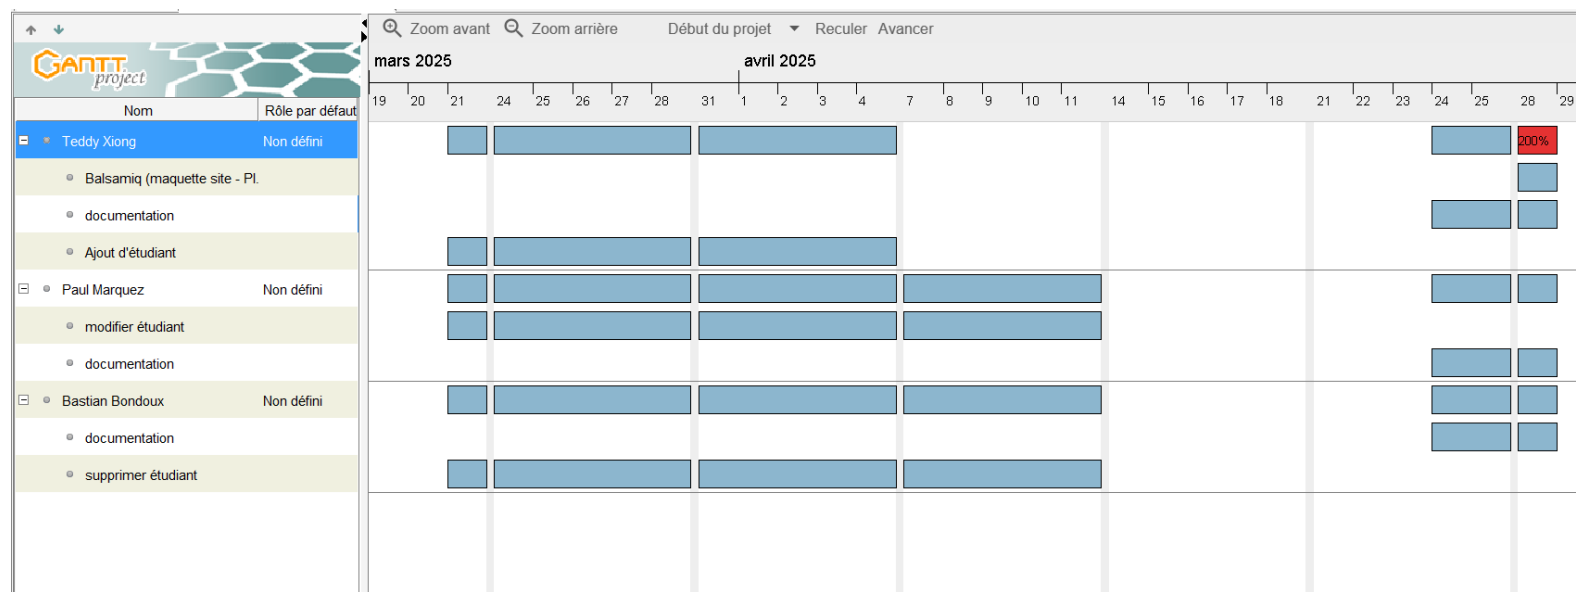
GANTT project

| Nom | Rôle par défaut |
|---|---|
| Teddy Xiong | Non défini |
| Balsamiq (maquette site - Pl. | |
| documentation | |
| Ajout d'étudiant | |
| Paul Marquez | Non défini |
| modifier étudiant | |
| documentation | |
| Bastian Bondoux | Non défini |
| documentation | |
| supprimer étudiant | |

Zoom avant Zoom arrière Début du projet Reculer Avancer

mars 2025 avril 2025

19 20 21 24 25 26 27 28 31 1 2 3 4 7 8 9 10 11 14 15 16 17 18 21 22 23 24 25 28 29

200%